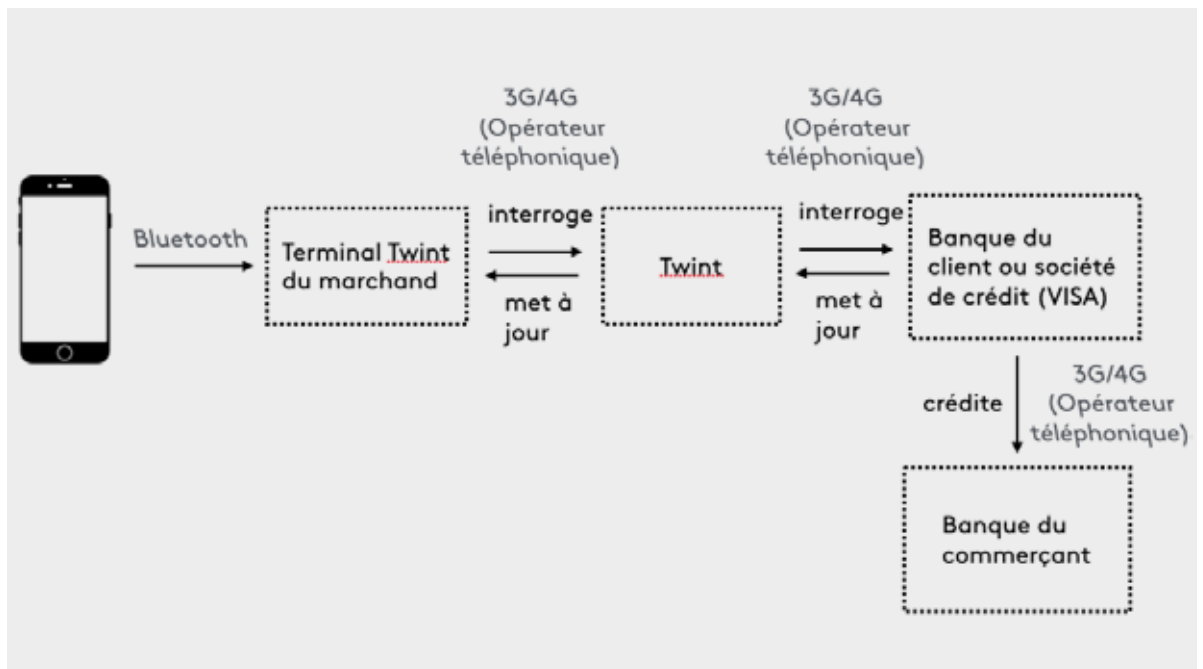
Bluetooth

Terminal Twint du marchand

3G/4G (Opérateur téléphonique)

interroge

met à jour

Twint

3G/4G (Opérateur téléphonique)

interroge

met à jour

Banque du client ou société de crédit (VISA)

crédite

3G/4G (Opérateur téléphonique)

Banque du commerçant